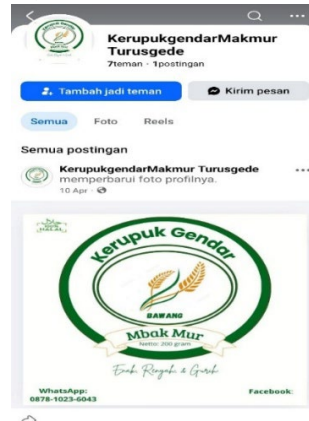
KerupukgendarMakmur Turusgede
7teman · 1postingan

Tambah jadi teman
Kirim pesan

Semua
Foto
Reels

Semua postingan

KerupukgendarMakmur Turusgede memperbarui foto profilnya.
10 Apr ·

Kerupuk Gendar
BAWANG
Mbak Mur
Netto: 200 gram
Enak, Renyah & Gurih

WhatsApp:
0878-1023-6043

Facebook: